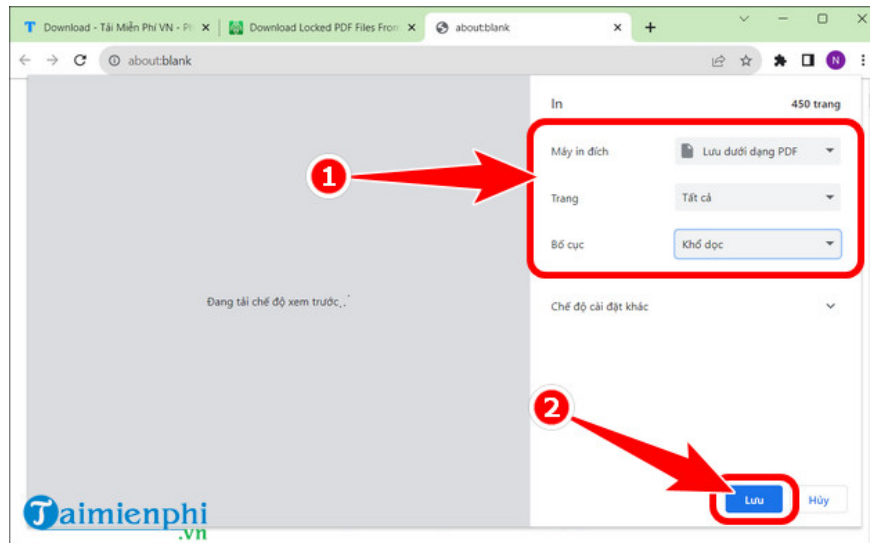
Download - Tải Miễn Phí VN - Pl ×
Download Locked PDF Files From ×
about:blank ×
+
about:blank
N
In
450 trang
Máy in đích
Lưu dưới dạng PDF
Trang
Tất cả
Bố cục
Khổ dọc
Đang tải chế độ xem trước...
Chế độ cài đặt khác
1
2
Lưu
Hủy
Taimienphi.vn